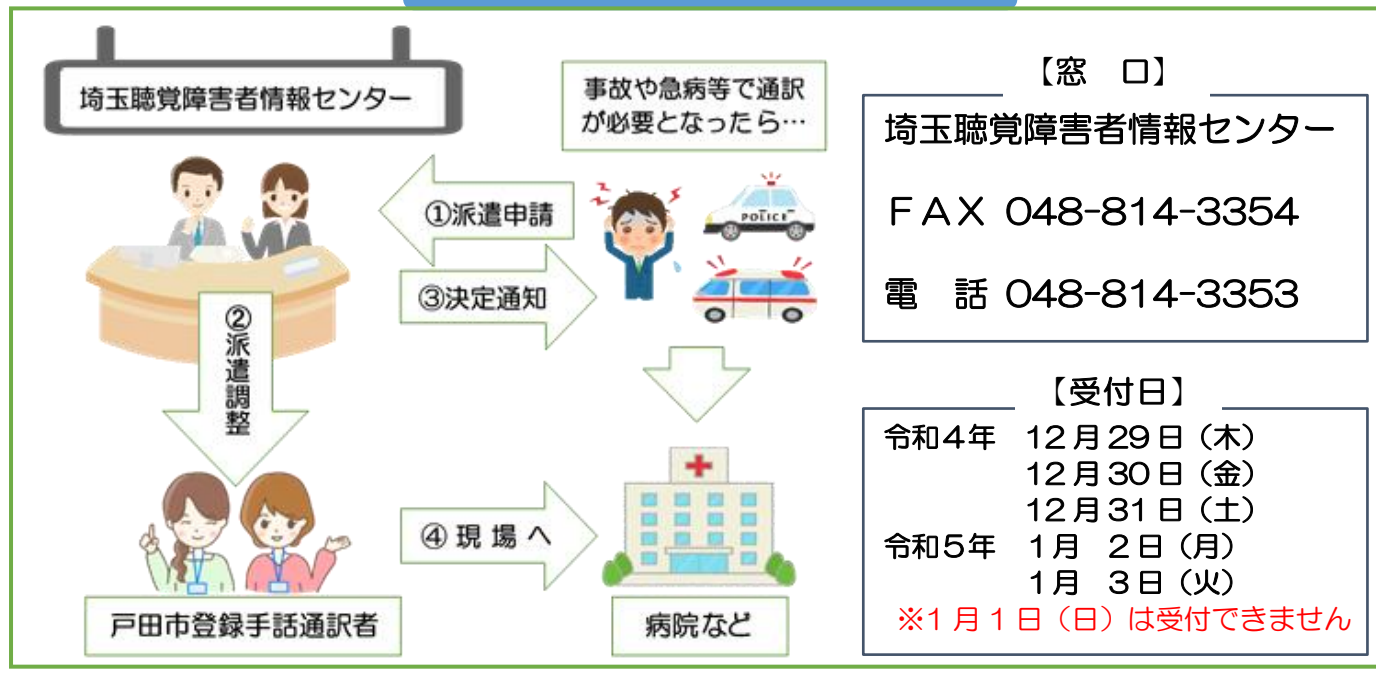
埼玉聴覚障害者情報センター

事故や急病等で通訳が必要となったら…

①派遣申請

③決定通知

②派遣調整

④現場へ

POLICE

戸田市登録手話通訳者

病院など

【窓　口】

埼玉聴覚障害者情報センター

ＦＡＸ 048-814-3354

電　話 048-814-3353

【受付日】

| 令和４年 | 12月29日（木） |
|---|---|
| | 12月30日（金） |
| | 12月31日（土） |
| 令和５年 | 1月　2日（月） |
| | 1月　3日（火） |

※1月１日（日）は受付できません